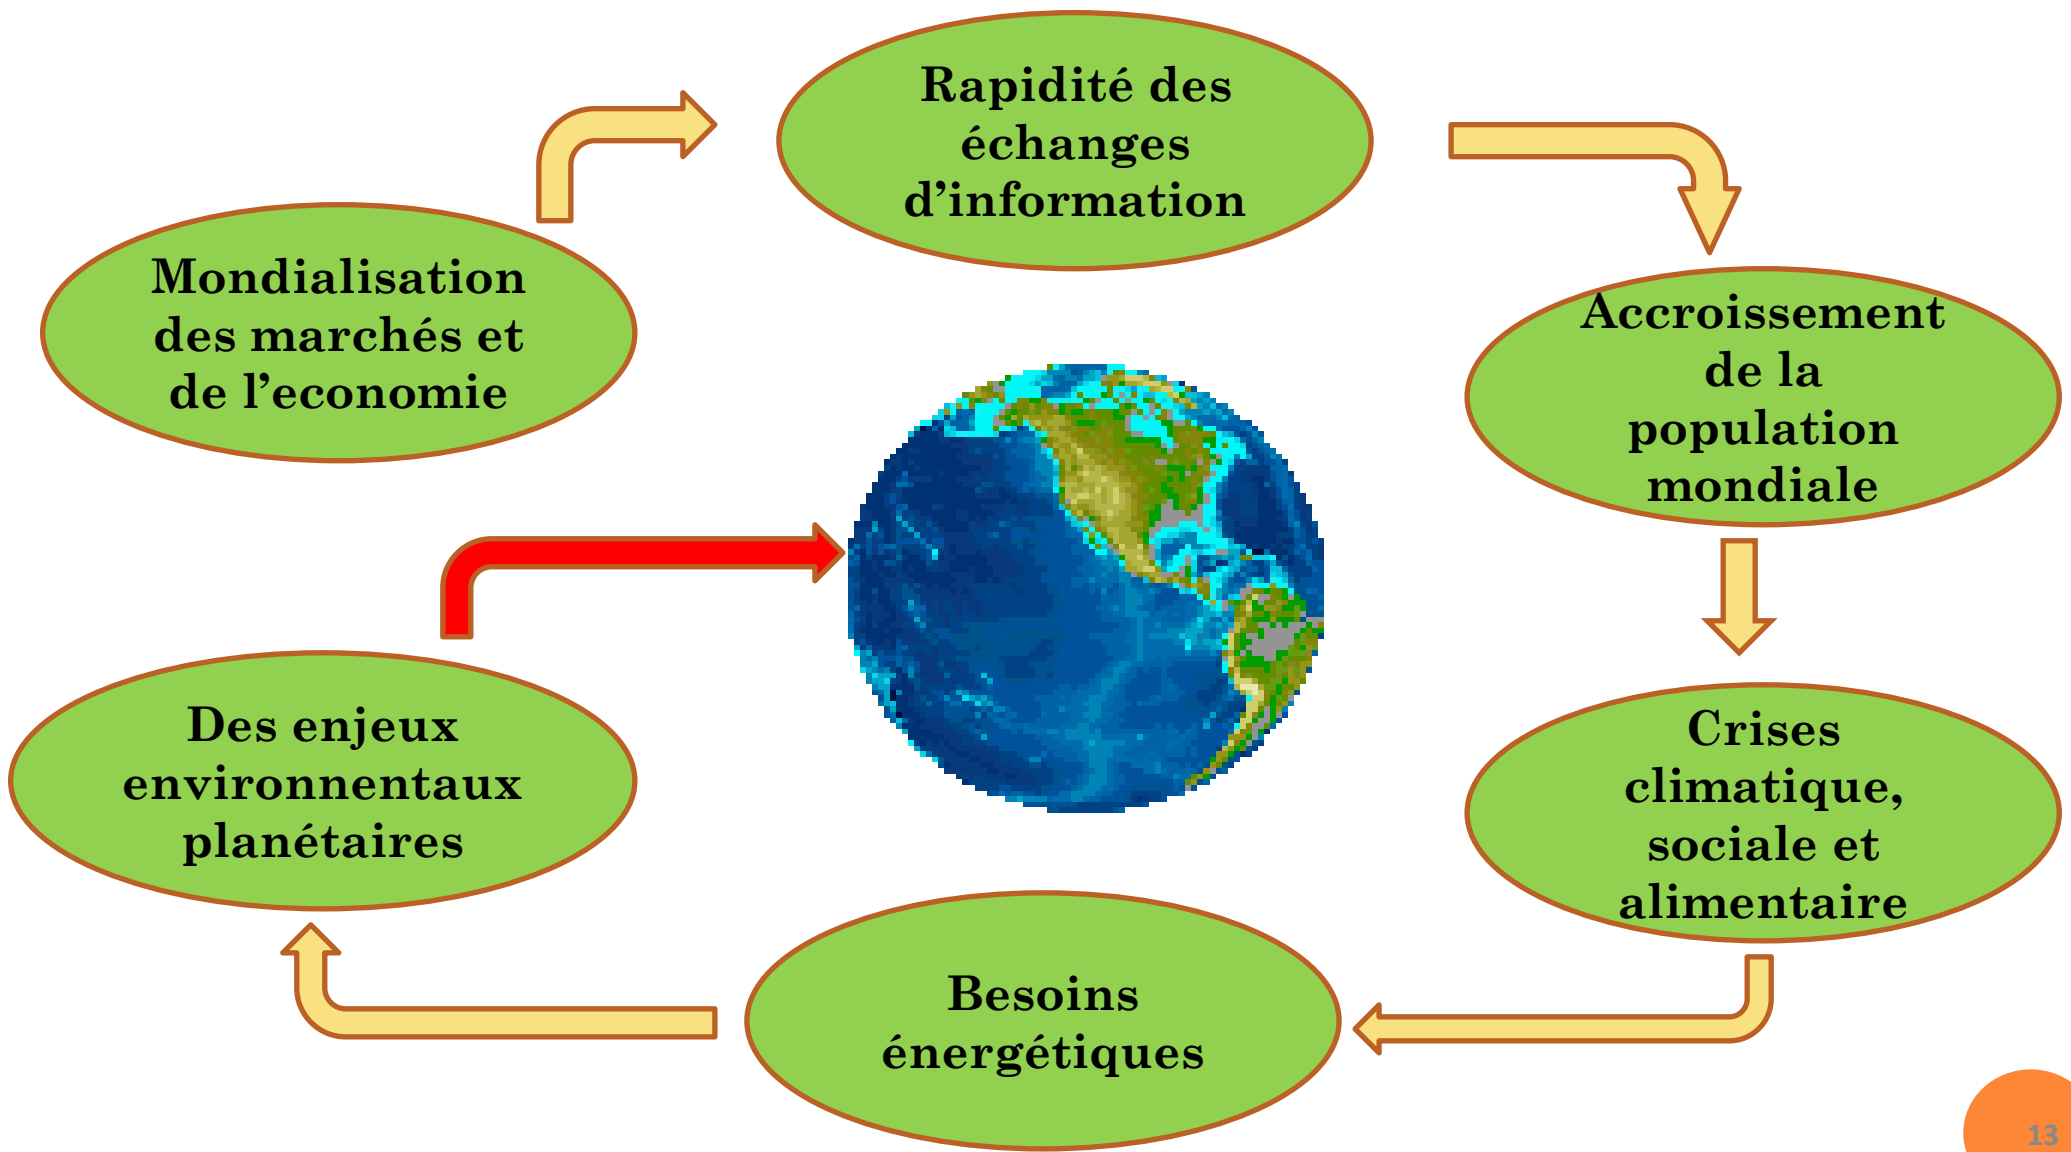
Mondialisation des marchés et de l'economie

Rapidité des échanges d'information

Accroissement de la population mondiale

Crises climatique, sociale et alimentaire

Besoins énergétiques

Des enjeux environnentaux planétaires

13